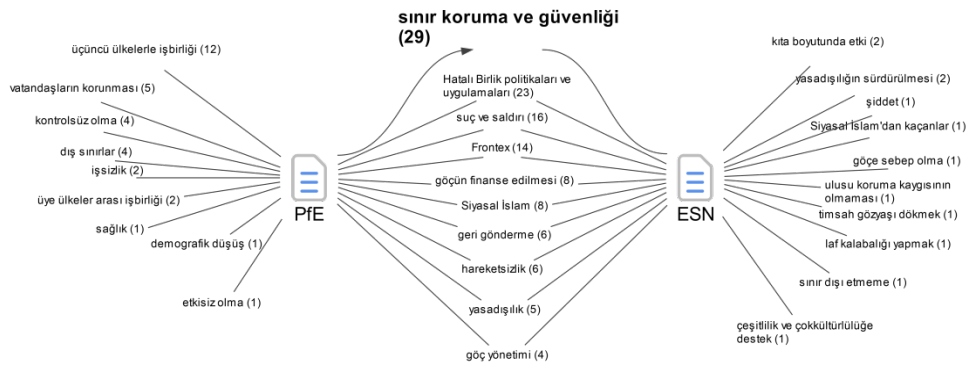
sınır koruma ve güvenliği (29)

üçüncü ülkelerle işbirliği (12)

vatandaşların korunması (5)

kontrolsüz olma (4)

dış sınırlar (4)

işsizlik (2)

üye ülkeler arası işbirliği (2)

sağlık (1)

demografik düşüş (1)

etkisiz olma (1)

PfE

Hatalı Birlik politikaları ve uygulamaları (23)

suç ve saldırı (16)

Frontex (14)

göçün finanse edilmesi (8)

Siyasal İslam (8)

geri gönderme (6)

hareketsizlik (6)

yasadışılık (5)

göç yönetimi (4)

ESN

kıta boyutunda etki (2)

yasadışılığın sürdürülmesi (2)

şiddet (1)

Siyasal İslam'dan kaçanlar (1)

göçe sebep olma (1)

ulusu koruma kaygısının olmaması (1)

timsah gözyaşı dökmek (1)

laf kalabalığı yapmak (1)

sınır dışı etmeme (1)

çeşitlilik ve çokkültürlülüğe destek (1)